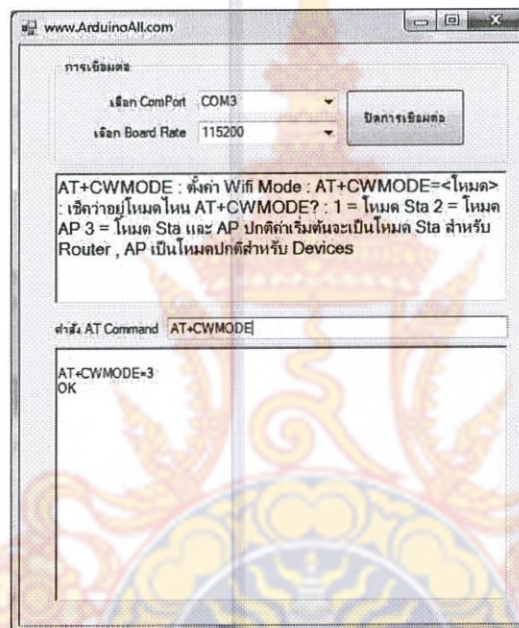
www.ArduinoAll.com

การเชื่อมต่อ

เลือก ComPort COM3

เลือก Board Rate 115200

ปิดการเชื่อมต่อ

AT+CWMODE : ตั้งค่า Wifi Mode : AT+CWMODE=<โหมด> : เช็คว่าอยู่โหมดไหน AT+CWMODE? : 1 = โหมด Sta 2 = โหมด AP 3 = โหมด Sta และ AP ปกติค่าเริ่มต้นจะเป็นโหมด Sta สำหรับ Router , AP เป็นโหมดปกติสำหรับ Devices

คำสั่ง AT Command AT+CWMODE

AT+CWMODE=3
OK